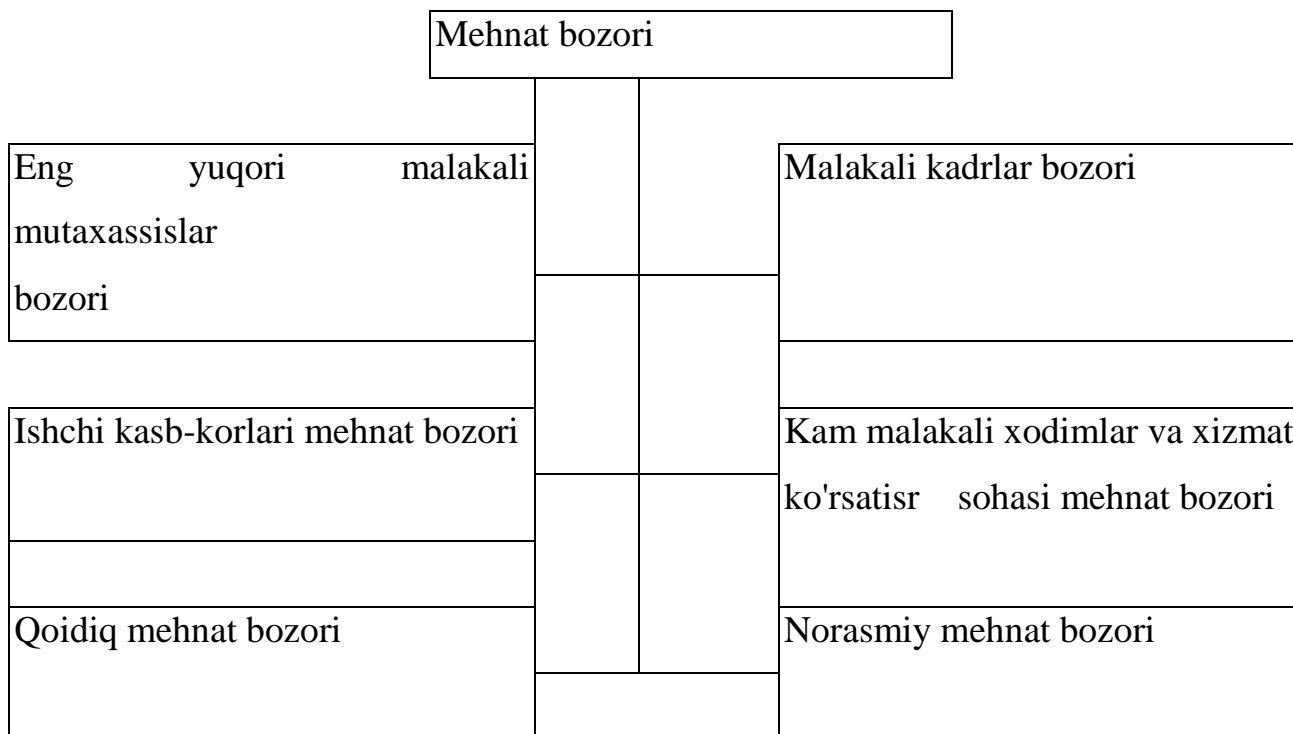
Mehnat bozori

Eng yuqori malakali mutaxassislar bozori

Malakali kadrlar bozori

Ishchi kasb-korlari mehnat bozori

Kam malakali xodimlar va xizmat ko'rsatisr sohasi mehnat bozori

Qoidiq mehnat bozori

Norasmiy mehnat bozori